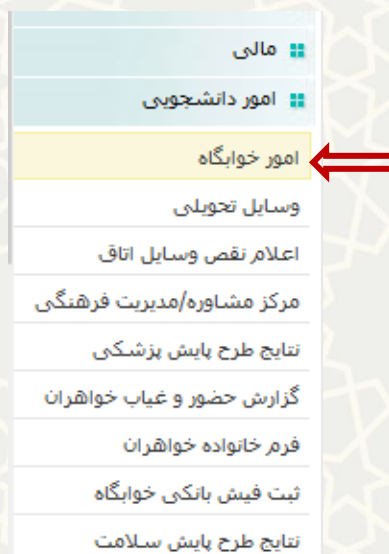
مالی
امور دانشجویی
امور خوابگاه
وسایل تحویلی
اعلام نقص وسایل اتاق
مرکز مشاوره/مدیریت فرهنگی
نتایج طرح پایش پزشکی
گزارش حضور و غیاب خواهران
فرم خانواده خواهران
ثبت فیش بانکی خوابگاه
نتایج طرح پایش سلامت